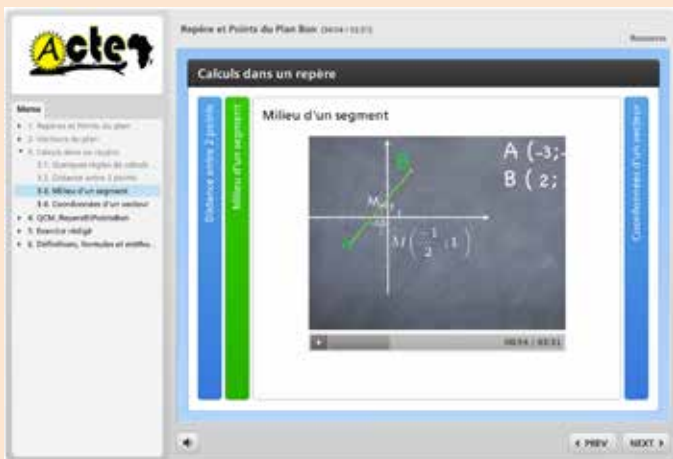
Acte

Repère et Points du Plan Bon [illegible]

Resources

Menu

1. Repères et Points du plan

2. Vecteurs du plan

3. Calculs dans un repère

3.1. Quelques règles de calculs

3.2. Distance entre 2 points

3.3. Milieu d'un segment

3.4. Coordonnées d'un vecteur

4. QCM_RepereEtPointsPlan

5. Exercice rédigé

6. Définitions, formules et méthodes

Calculs dans un repère

Distance entre 2 points

Milieu d'un segment

Milieu d'un segment

A (-3;

B (2;

M

$M\left(\frac{-1}{2};1\right)$

Coordonnées d'un vecteur

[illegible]

PREV

NEXT